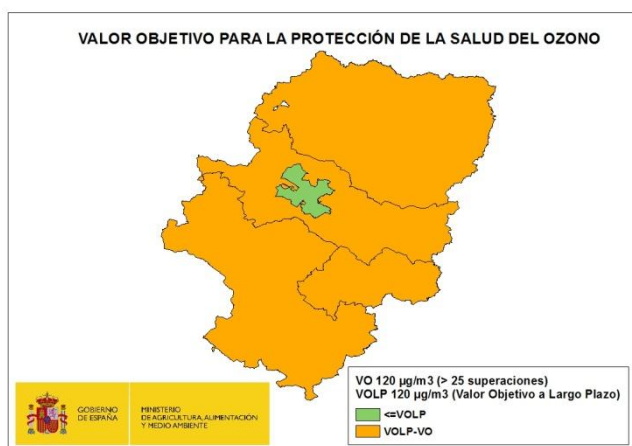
VALOR OBJETIVO PARA LA PROTECCIÓN DE LA SALUD DEL OZONO

GOBIERNO DE ESPAÑA

MINISTERIO DE AGRICULTURA, ALIMENTACIÓN Y MEDIO AMBIENTE

VO 120 µg/m3 (> 25 superaciones)
VOLP 120 µg/m3 (Valor Objetivo a Largo Plazo)

<=VOLP

VOLP-VO